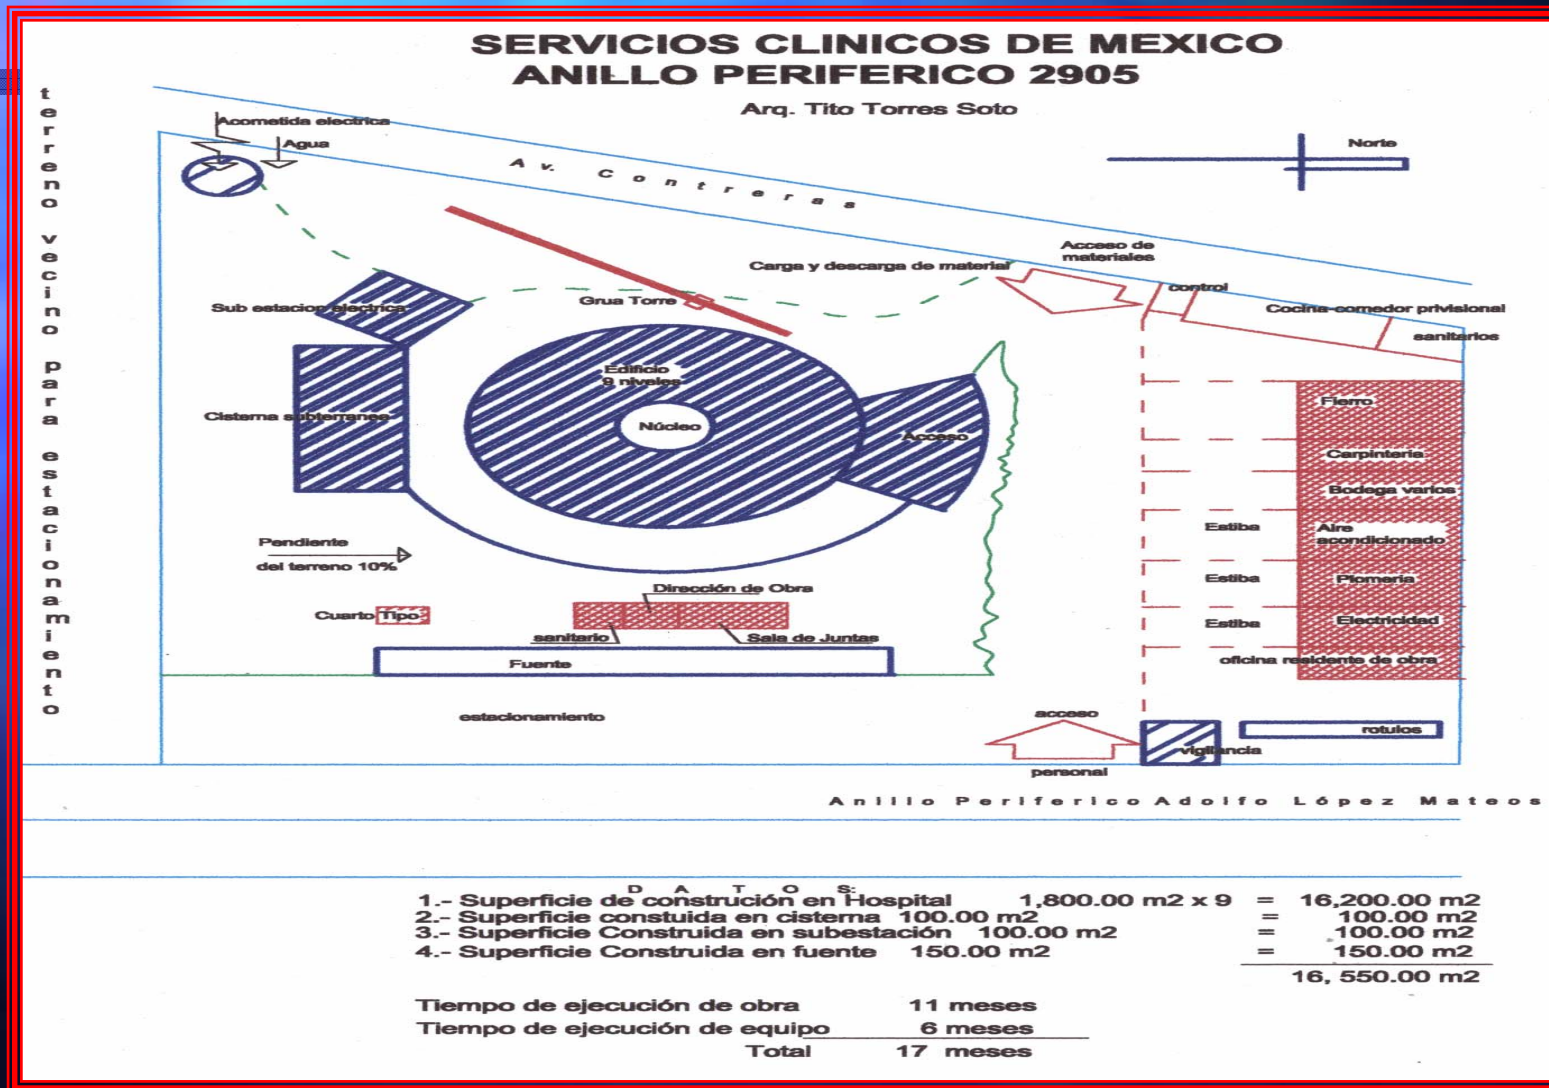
SERVICIOS CLINICOS DE MEXICO
ANILLO PERIFERICO 2905

Arq. Tito Torres Soto

terreno vecino para estacionamiento

Acometida electrica
Agua
Av. Contreras
Norte
Acceso de materiales
Carga y descarga de material
control
Cocina-comedor privisional
sanitarios
Grua Torre
Sub estacion electrica
Edificio 9 niveles
Núcleo
Cisterna subterranea
Acceso
Fierro
Carpinteria
Bodega varios
Estiba
Aire acondicionado
Estiba
Plomeria
Estiba
Electricidad
oficina residente de obra
Pendiente del terreno 10%
Dirección de Obra
Cuarto Tipo
sanitario
Sala de Juntas
Fuente
estacionamiento
acceso
personal
vigilancia
rotulos

Anillo Periferico Adolfo López Mateos

D A T O S:
1.- Superficie de construción en Hospital 1,800.00 m2 x 9 = 16,200.00 m2
2.- Superficie constuida en cisterna 100.00 m2 = 100.00 m2
3.- Superficie Construida en subestación 100.00 m2 = 100.00 m2
4.- Superficie Construida en fuente 150.00 m2 = 150.00 m2
16, 550.00 m2

Tiempo de ejecución de obra 11 meses
Tiempo de ejecución de equipo 6 meses
Total 17 meses